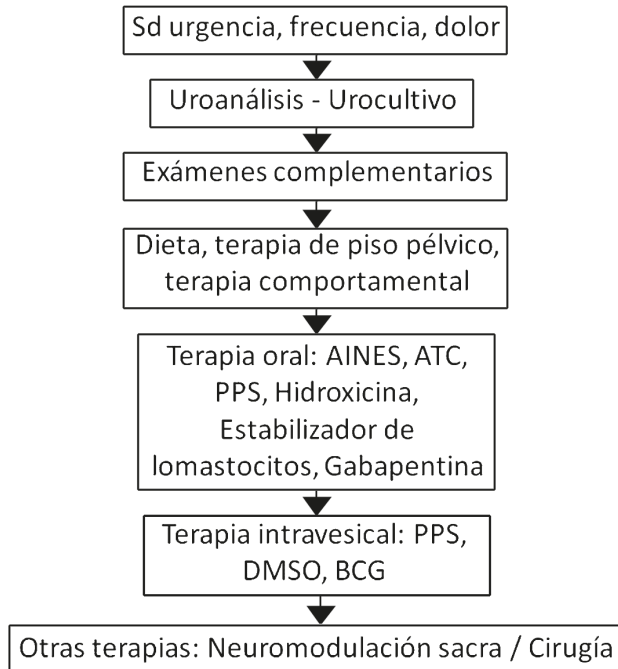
Sd urgencia, frecuencia, dolor

Uroanálisis - Urocultivo

Exámenes complementarios

Dieta, terapia de piso pélvico, terapia comportamental

Terapia oral: AINES, ATC, PPS, Hidroxicina, Estabilizador de lomastocitos, Gabapentina

Terapia intravesical: PPS, DMSO, BCG

Otras terapias: Neuromodulación sacra / Cirugía